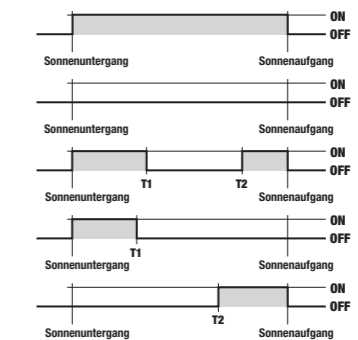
ON
OFF
Sonnenuntergang
Sonnenaufgang

ON
OFF
Sonnenuntergang
Sonnenaufgang

ON
OFF
Sonnenuntergang
T1
T2
Sonnenaufgang

ON
OFF
T1
Sonnenuntergang
Sonnenaufgang

ON
OFF
T2
Sonnenuntergang
Sonnenaufgang